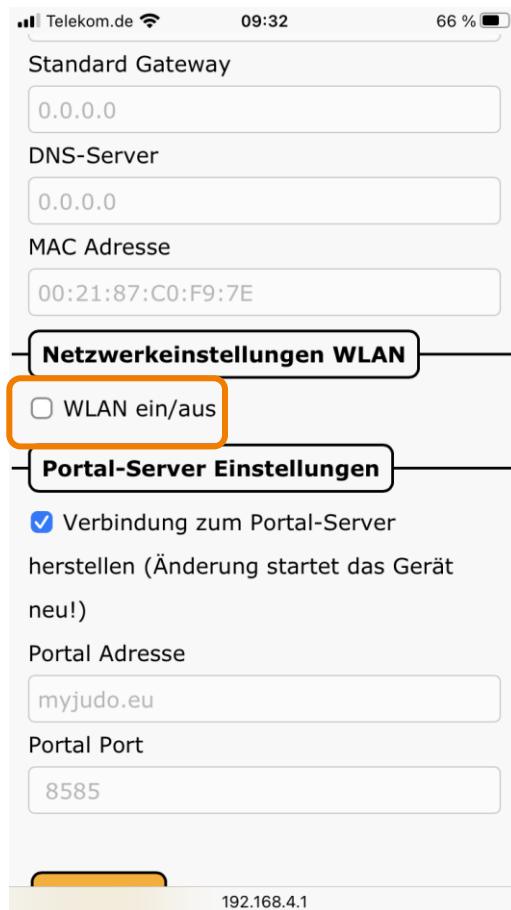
Telekom.de 09:32 66 %

Standard Gateway

0.0.0.0

DNS-Server

0.0.0.0

MAC Adresse

00:21:87:C0:F9:7E

Netzwerkeinstellungen WLAN

WLAN ein/aus

Portal-Server Einstellungen

Verbindung zum Portal-Server herstellen (Änderung startet das Gerät neu!)

Portal Adresse

myjudo.eu

Portal Port

8585

192.168.4.1